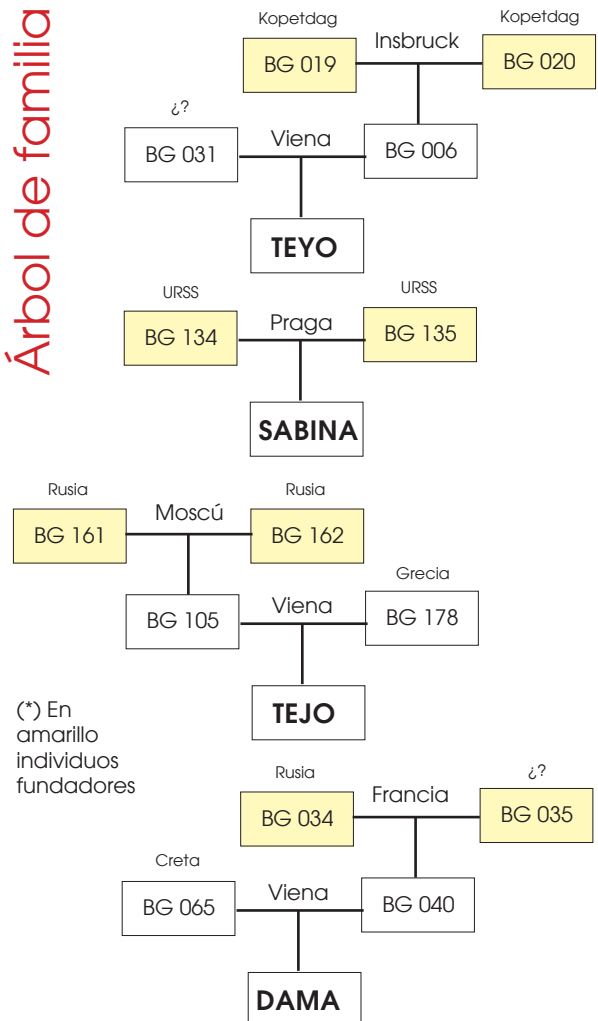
Árbol de familia

Kopetdag
BG 019
Insbruck
Kopetdag
BG 020

¿?
BG 031
Viena
BG 006

TEYO

URSS
BG 134
Praga
URSS
BG 135

SABINA

Rusia
BG 161
Moscú
Rusia
BG 162

BG 105
Viena
Grecia
BG 178

TEJO

(*) En amarillo individuos fundadores

Rusia
BG 034
Francia
¿?
BG 035

Creta
BG 065
Viena
BG 040

DAMA